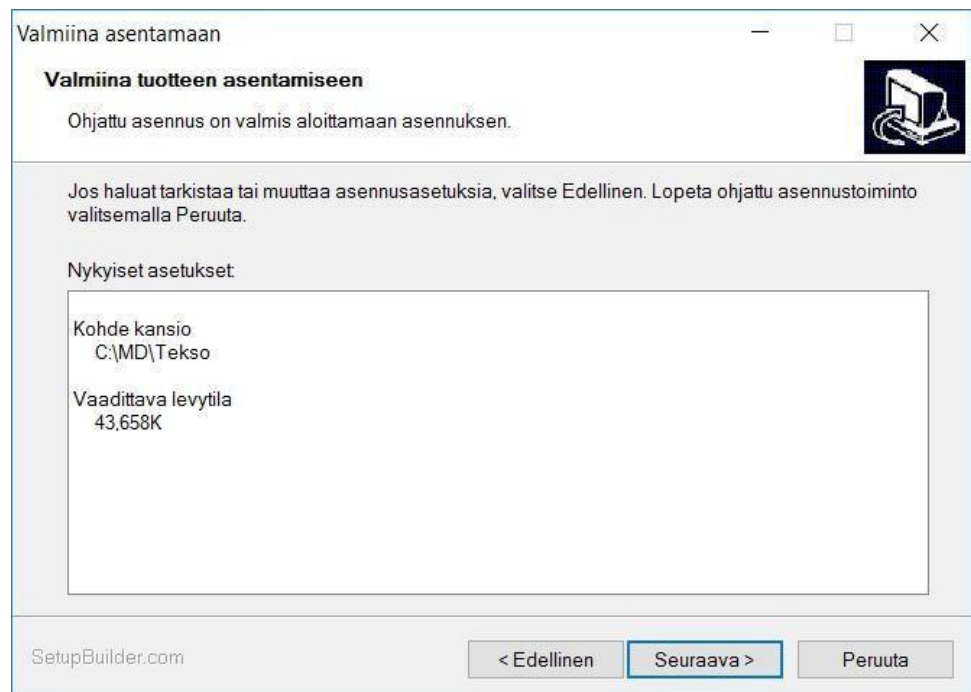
Valmiina asentamaan

Valmiina tuotteen asentamiseen

Ohjattu asennus on valmis aloittamaan asennuksen.

Jos haluat tarkistaa tai muuttaa asennusasetuksia, valitse Edellinen. Lopeta ohjattu asennustoiminto valitsemalla Peruuta.

Nykyiset asetukset:

Kohde kansio
C:\MD\Tekso

Vaadittava levytila
43,658K

SetupBuilder.com

< Edellinen

Seuraava >

Peruuta